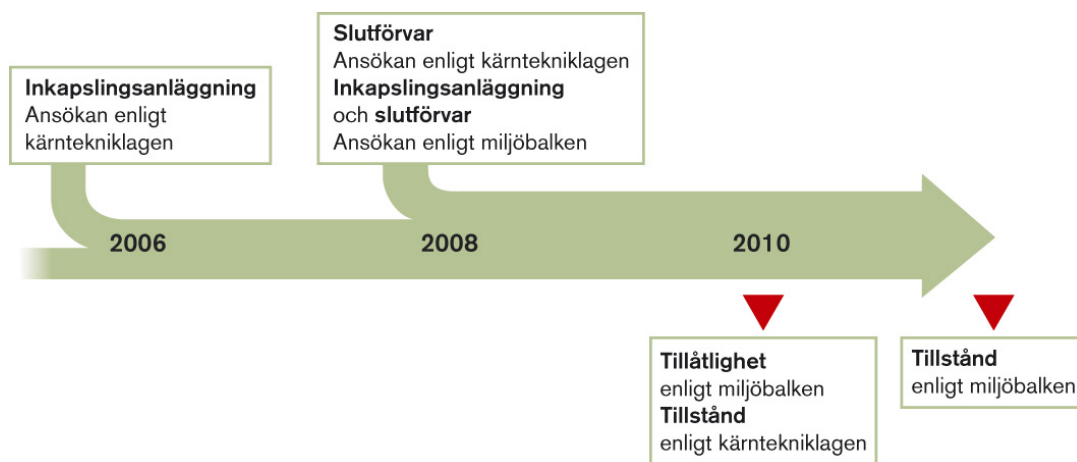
Inkapslingsanläggning
Ansökan enligt kärntekniklagen

Slutförvar
Ansökan enligt kärntekniklagen
Inkapslingsanläggning
och slutförvar
Ansökan enligt miljöbalken

2006

2008

2010

Tillåtlighet
enligt miljöbalken
Tillstånd
enligt kärntekniklagen

Tillstånd
enligt miljöbalken